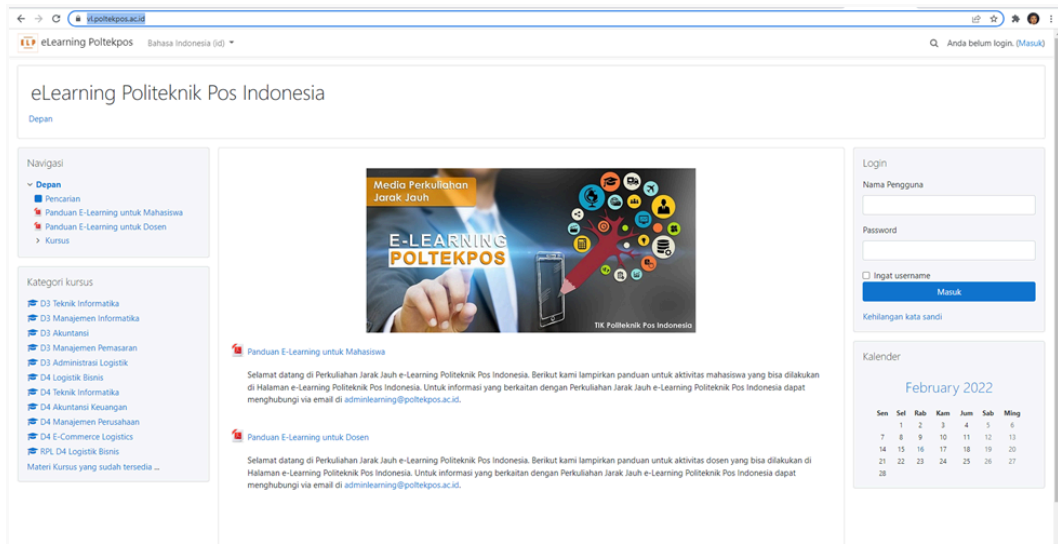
vl.poltekpos.ac.id

eLearning Poltekpos Bahasa Indonesia (id)

Anda belum login. (Masuk)

eLearning Politeknik Pos Indonesia

Depan

Navigasi

Depan
Pencarian
Panduan E-Learning untuk Mahasiswa
Panduan E-Learning untuk Dosen
Kursus

Kategori kursus

D3 Teknik Informatika
D3 Manajemen Informatika
D3 Akuntansi
D3 Manajemen Pemasaran
D3 Administrasi Logistik
D4 Logistik Bisnis
D4 Teknik Informatika
D4 Akuntansi Keuangan
D4 Manajemen Perusahaan
D4 E-Commerce Logistics
RPL D4 Logistik Bisnis
Materi Kursus yang sudah tersedia ...

Media Perkuliahan Jarak Jauh
E-LEARNING POLTEKPOS
TIK Politeknik Pos Indonesia

Panduan E-Learning untuk Mahasiswa

Selamat datang di Perkuliahan Jarak Jauh e-Learning Politeknik Pos Indonesia. Berikut kami lampirkan panduan untuk aktivitas mahasiswa yang bisa dilakukan di Halaman e-Learning Politeknik Pos Indonesia. Untuk informasi yang berkaitan dengan Perkuliahan Jarak Jauh e-Learning Politeknik Pos Indonesia dapat menghubungi via email di adminlearning@poltekpos.ac.id.

Panduan E-Learning untuk Dosen

Selamat datang di Perkuliahan Jarak Jauh e-Learning Politeknik Pos Indonesia. Berikut kami lampirkan panduan untuk aktivitas dosen yang bisa dilakukan di Halaman e-Learning Politeknik Pos Indonesia. Untuk informasi yang berkaitan dengan Perkuliahan Jarak Jauh e-Learning Politeknik Pos Indonesia dapat menghubungi via email di adminlearning@poltekpos.ac.id.

Login

Nama Pengguna

Password

Ingat username

Masuk

Kehilangan kata sandi

Kalender

February 2022

| Sen | Sel | Rab | Kam | Jum | Sab | Ming |
|---|---|---|---|---|---|---|
| | 1 | 2 | 3 | 4 | 5 | 6 |
| 7 | 8 | 9 | 10 | 11 | 12 | 13 |
| 14 | 15 | 16 | 17 | 18 | 19 | 20 |
| 21 | 22 | 23 | 24 | 25 | 26 | 27 |
| 28 | | | | | | |